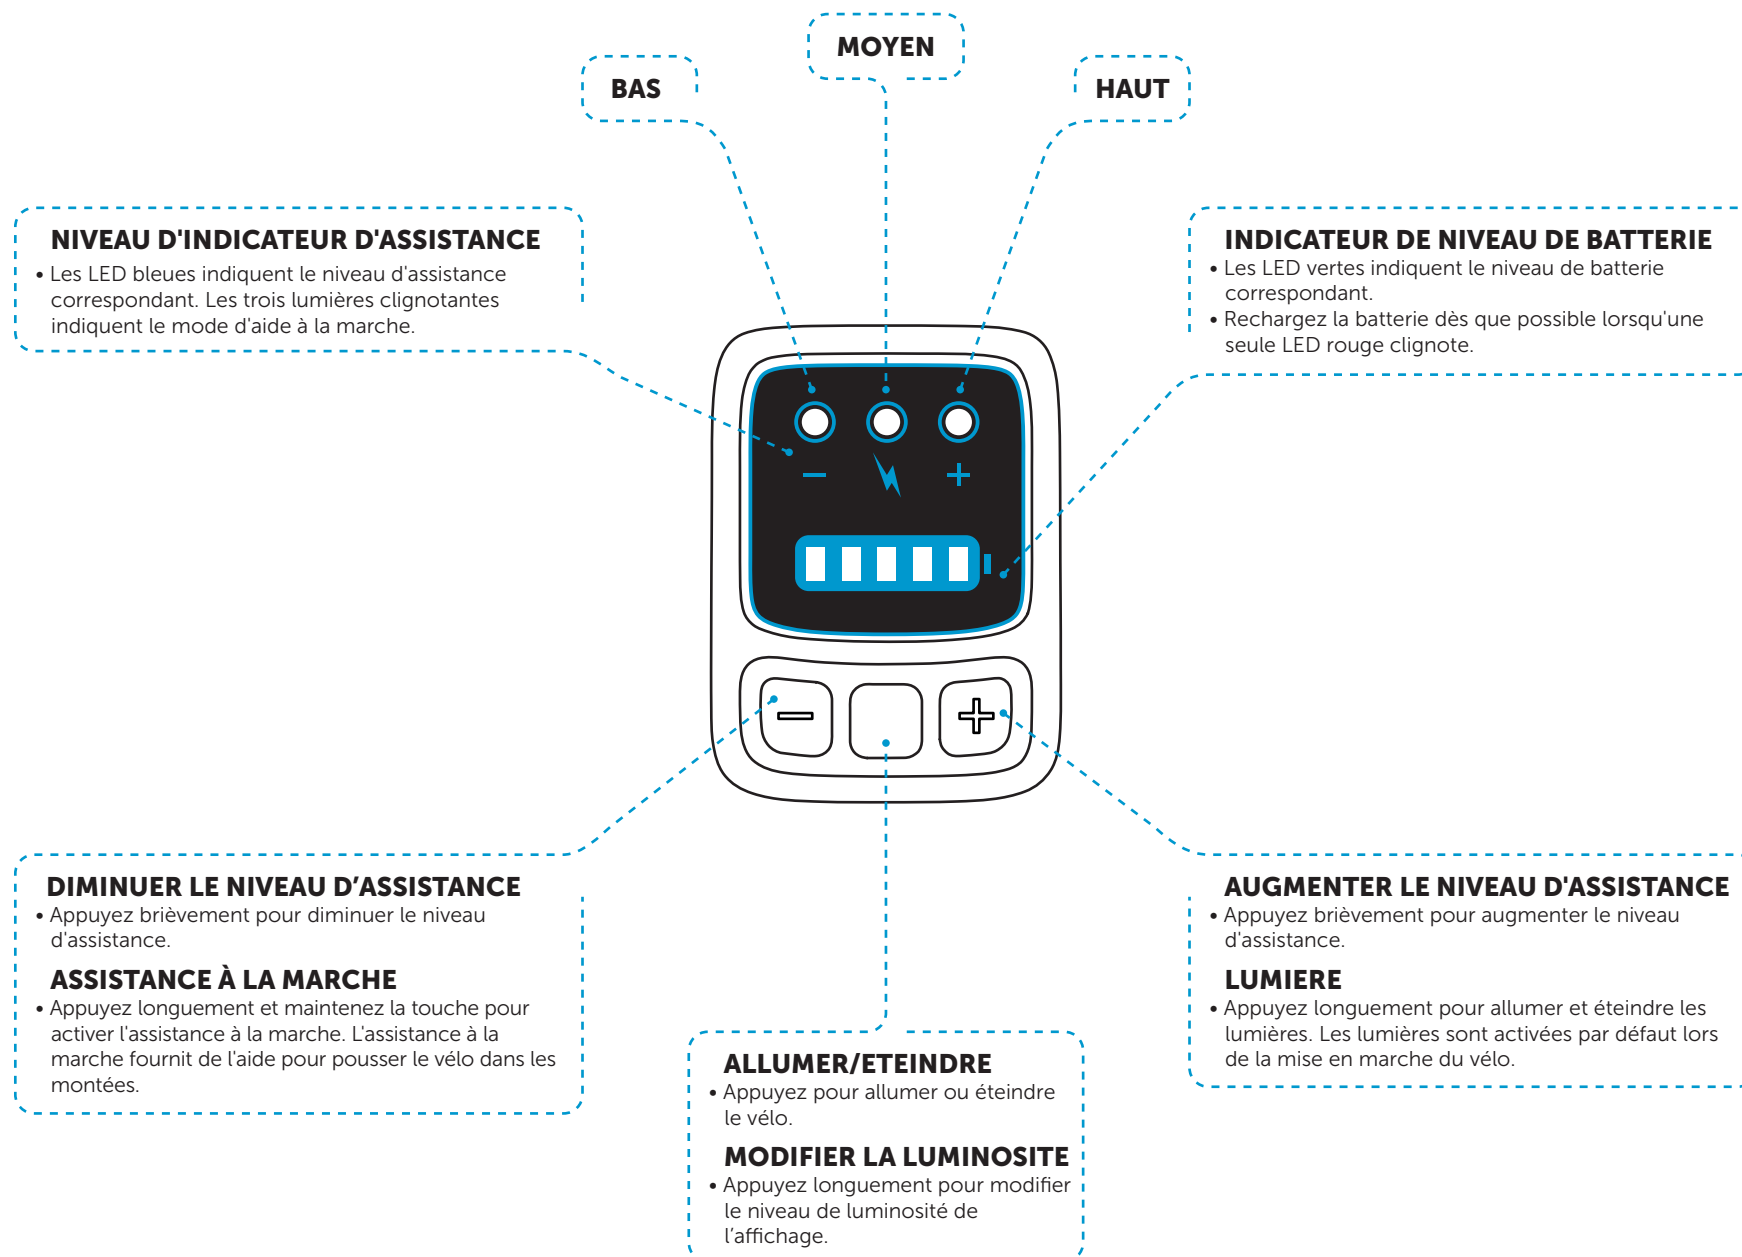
MOYEN

BAS

HAUT

NIVEAU D'INDICATEUR D'ASSISTANCE
• Les LED bleues indiquent le niveau d'assistance correspondant. Les trois lumières clignotantes indiquent le mode d'aide à la marche.

INDICATEUR DE NIVEAU DE BATTERIE
• Les LED vertes indiquent le niveau de batterie correspondant.
• Rechargez la batterie dès que possible lorsqu'une seule LED rouge clignote.

–
+

DIMINUER LE NIVEAU D’ASSISTANCE
• Appuyez brièvement pour diminuer le niveau d'assistance.

ASSISTANCE À LA MARCHE
• Appuyez longuement et maintenez la touche pour activer l'assistance à la marche. L'assistance à la marche fournit de l'aide pour pousser le vélo dans les montées.

AUGMENTER LE NIVEAU D'ASSISTANCE
• Appuyez brièvement pour augmenter le niveau d'assistance.

LUMIERE
• Appuyez longuement pour allumer et éteindre les lumières. Les lumières sont activées par défaut lors de la mise en marche du vélo.

ALLUMER/ETEINDRE
• Appuyez pour allumer ou éteindre le vélo.

MODIFIER LA LUMINOSITE
• Appuyez longuement pour modifier le niveau de luminosité de l’affichage.